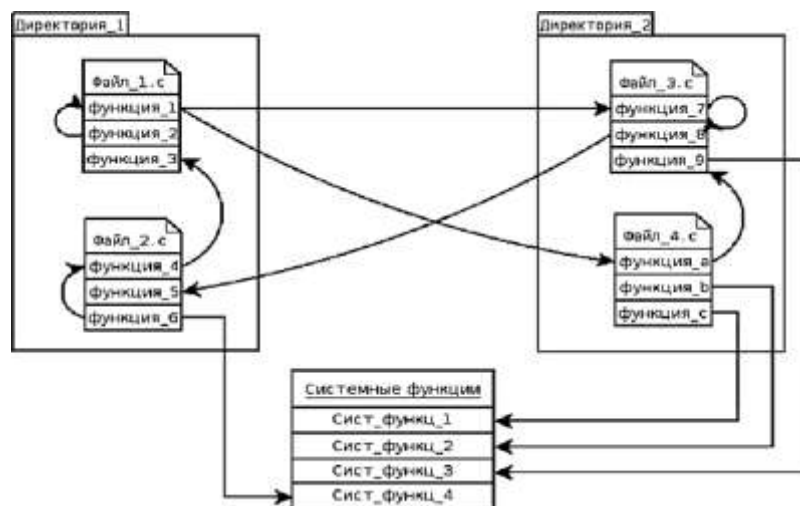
Директория_1

Файл_1.с
функция_1
функция_2
функция_3

Файл_2.с
функция_4
функция_5
функция_6

Директория_2

Файл_3.с
функция_7
функция_8
функция_9

Файл_4.с
функция_a
функция_b
функция_c

Системные функции
Сист_функц_1
Сист_функц_2
Сист_функц_3
Сист_функц_4